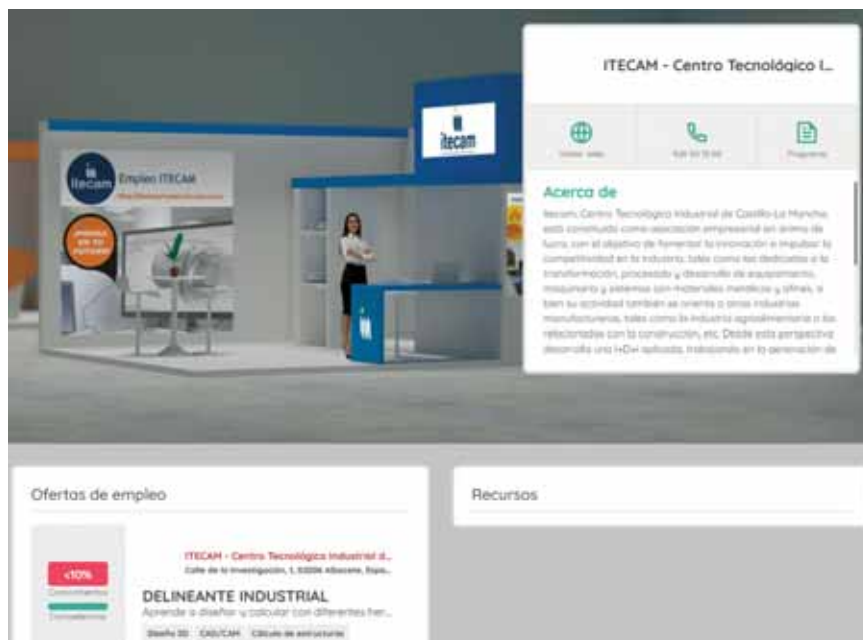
itecam

itecam Empleo ITECAM

¡Impulsa en tu futuro!

ITECAM - Centro Tecnológico I...

Visitar web

Programa

Acerca de

Itecam, Centro Tecnológico Industrial de Castilla-La Mancha, está constituido como asociación empresarial sin ánimo de lucro, con el objetivo de fomentar la innovación e impulsar la competitividad en la industria, tales como las dedicadas a la transformación, procesado y desarrollo de equipamiento, maquinaria y sistemas con materiales metálicos y afines, si bien su actividad también se orienta a otras industrias manufactureras, tales como la industria agroalimentaria o las relacionadas con la construcción, etc. Desde esta perspectiva desarrolla una I+D+i aplicada, trabajando en la generación de

Ofertas de empleo

Recursos

<10%

ITECAM - Centro Tecnológico Industrial d...

Calle de la Investigación, 1, 02006 Albacete, Espa...

DELINEANTE INDUSTRIAL

Aprende a diseñar y calcular con diferentes her...

Diseño 3D CAD/CAM Cálculo de estructuras